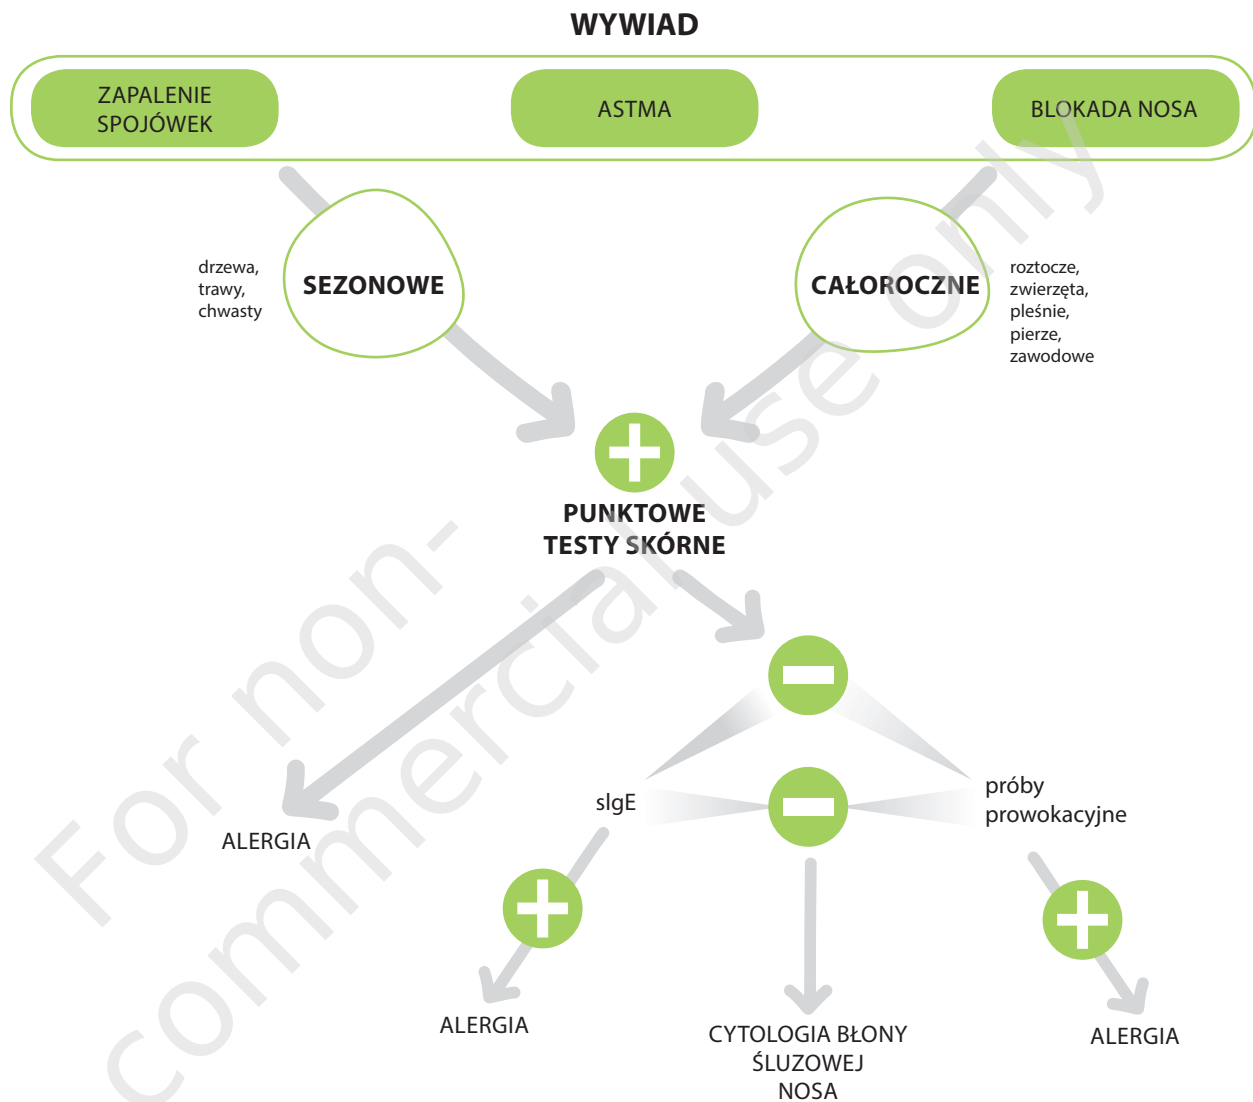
WYWIAD

ZAPALENIE SPOJÓWEK

ASTMA

BLOKADA NOSA

drzewa, trawy, chwasty

SEZONOWE

CAŁOROCZNE

roztocze, zwierzęta, pleśnie, pierze, zawodowe

PUNKTOWE TESTY SKÓRNE

ALERGIA

sIgE

próby prowokacyjne

ALERGIA

CYTOLOGIA BŁONY ŚLUZOWEJ NOSA

ALERGIA

For non-commercial use only